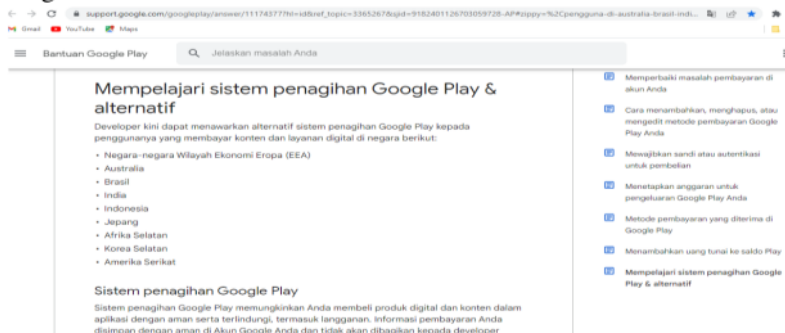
support.google.com/googleplay/answer/11174377?hl=id&ref_topic=3365267&sjid=9182401126703059728-AP#zippy=%2Cpengguna-di-australia-brasil-indi...

Gmail YouTube Maps

Bantuan Google Play

Jelaskan masalah Anda

Mempelajari sistem penagihan Google Play & alternatif

Developer kini dapat menawarkan alternatif sistem penagihan Google Play kepada penggunanya yang membayar konten dan layanan digital di negara berikut:

- Negara-negara Wilayah Ekonomi Eropa (EEA)
- Australia
- Brasil
- India
- Indonesia
- Jepang
- Afrika Selatan
- Korea Selatan
- Amerika Serikat

Sistem penagihan Google Play

Sistem penagihan Google Play memungkinkan Anda membeli produk digital dan konten dalam aplikasi dengan aman serta terlindungi, termasuk langganan. Informasi pembayaran Anda disimpan dengan aman di Akun Google Anda dan tidak akan dibagikan kepada developer

Memperbaiki masalah pembayaran di akun Anda

Cara menambahkan, menghapus, atau mengedit metode pembayaran Google Play Anda

Mewajibkan sandi atau autentikasi untuk pembelian

Menetapkan anggaran untuk pengeluaran Google Play Anda

Metode pembayaran yang diterima di Google Play

Menambahkan uang tunai ke saldo Play

Mempelajari sistem penagihan Google Play & alternatif